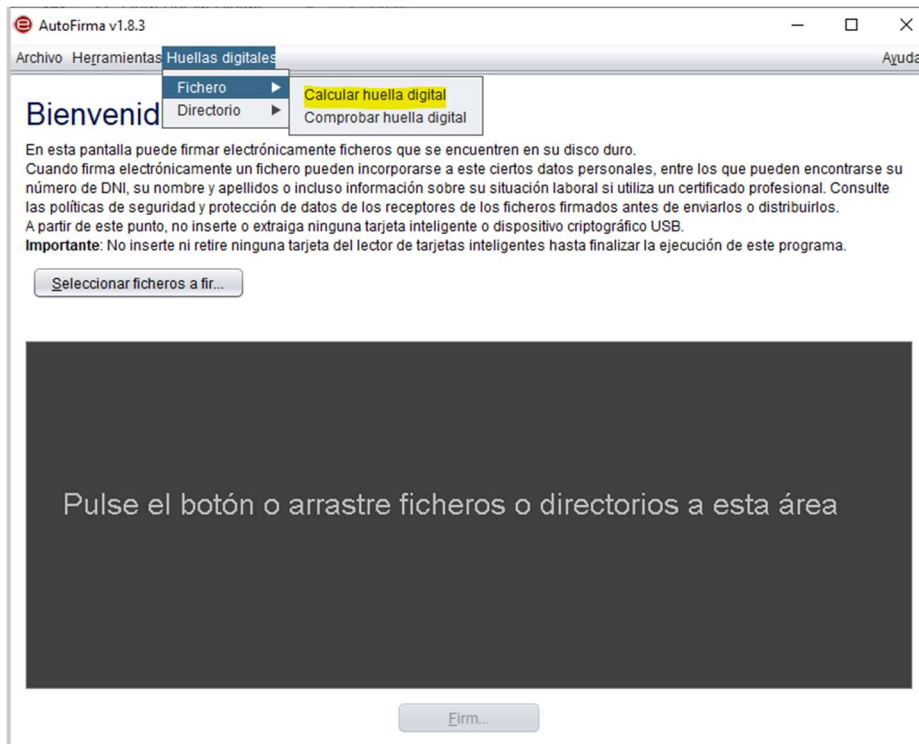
AutoFirma v1.8.3

Archivo Herramientas Huellas digitales Ayuda

Fichero ▶
Directorio ▶

Calcular huella digital
Comprobar huella digital

Bienvenid

En esta pantalla puede firmar electrónicamente ficheros que se encuentren en su disco duro.
Cuando firma electrónicamente un fichero pueden incorporarse a este ciertos datos personales, entre los que pueden encontrarse su número de DNI, su nombre y apellidos o incluso información sobre su situación laboral si utiliza un certificado profesional. Consulte las políticas de seguridad y protección de datos de los receptores de los ficheros firmados antes de enviarlos o distribuirlos.
A partir de este punto, no inserte o extraiga ninguna tarjeta inteligente o dispositivo criptográfico USB.
**Importante**: No inserte ni retire ninguna tarjeta del lector de tarjetas inteligentes hasta finalizar la ejecución de este programa.

Seleccionar ficheros a fir...

Pulse el botón o arrastre ficheros o directorios a esta área

Firm...